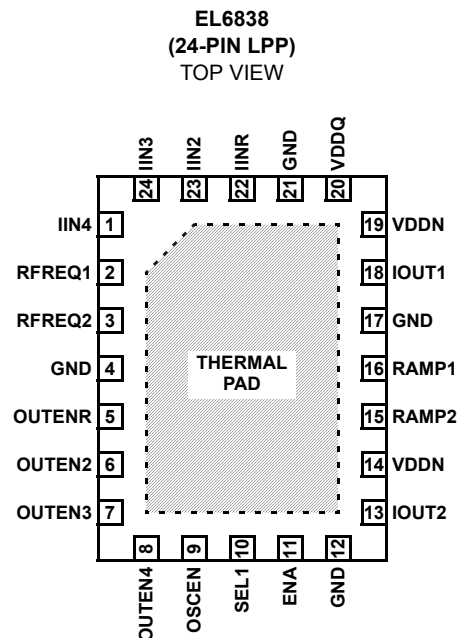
EL6838
(24-PIN LPP)
TOP VIEW

24 IIN3
23 IIN2
22 IINR
21 GND
20 VDDQ

IIN4 1
RFREQ1 2
RFREQ2 3
GND 4
OUTENR 5
OUTEN2 6
OUTEN3 7

THERMAL PAD

19 VDDN
18 IOUT1
17 GND
16 RAMP1
15 RAMP2
14 VDDN
13 IOUT2

8 OUTEN4
9 OSCEN
10 SEL1
11 ENA
12 GND